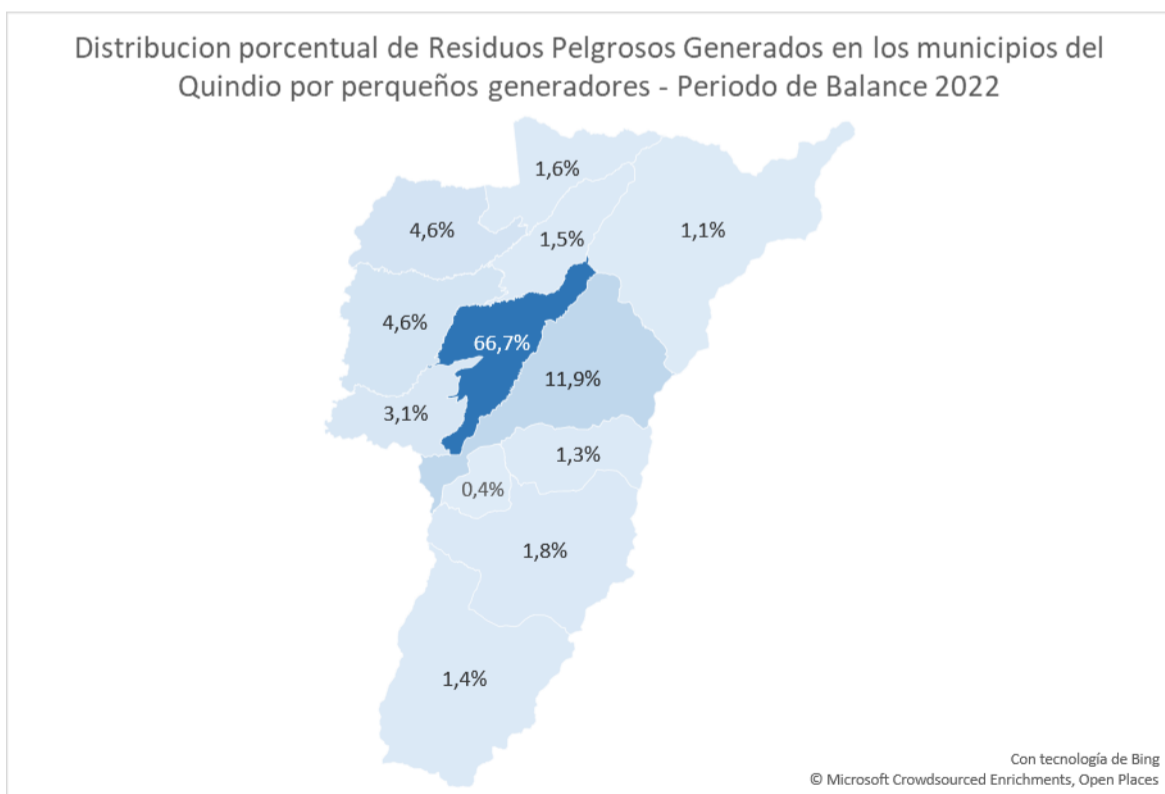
Distribucion porcentual de Residuos Pelgrosos Generados en los municipios del Quindio por perqueños generadores - Periodo de Balance 2022

1,6%

4,6%

1,5%

1,1%

4,6%

66,7%

11,9%

3,1%

1,3%

0,4%

1,8%

1,4%

Con tecnología de Bing
© Microsoft Crowdsourced Enrichments, Open Places